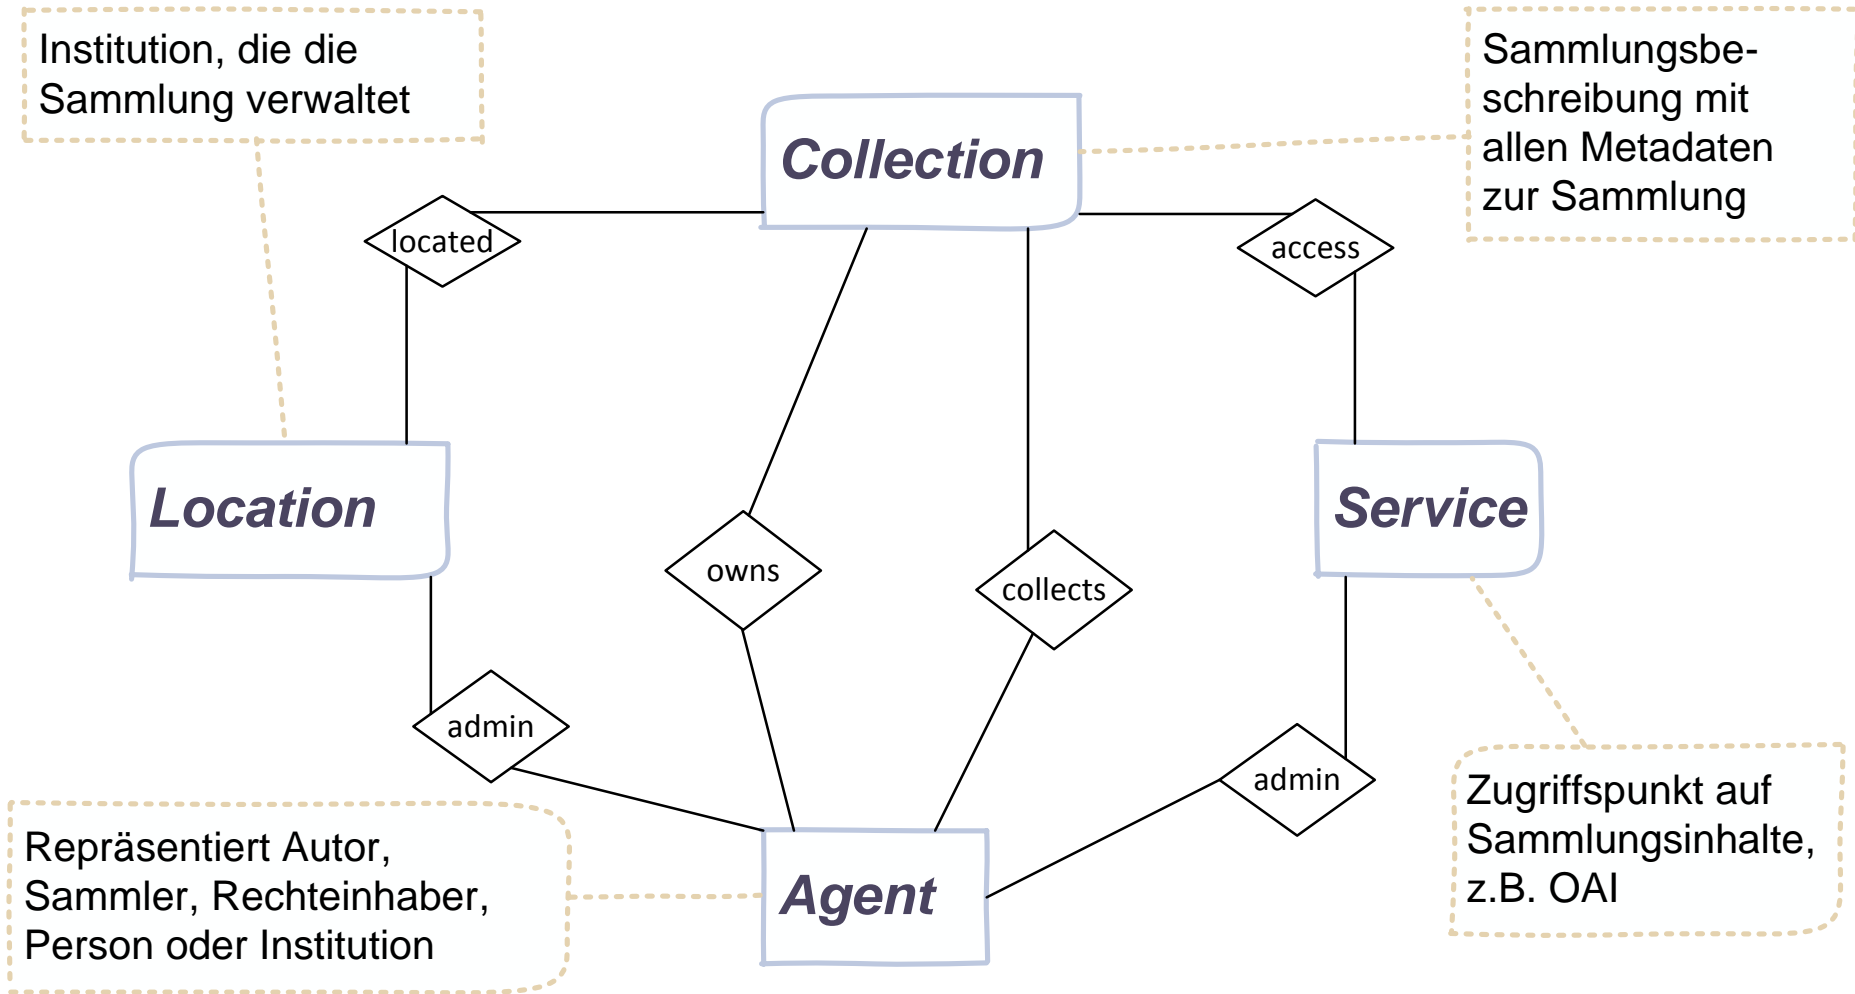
Institution, die die Sammlung verwaltet

Collection

Sammlungsbeschreibung mit allen Metadaten zur Sammlung

located

access

Location

owns

collects

Service

admin

admin

Zugriffspunkt auf Sammlungsinhalte, z.B. OAI

Repräsentiert Autor, Sammler, Rechteinhaber, Person oder Institution

Agent